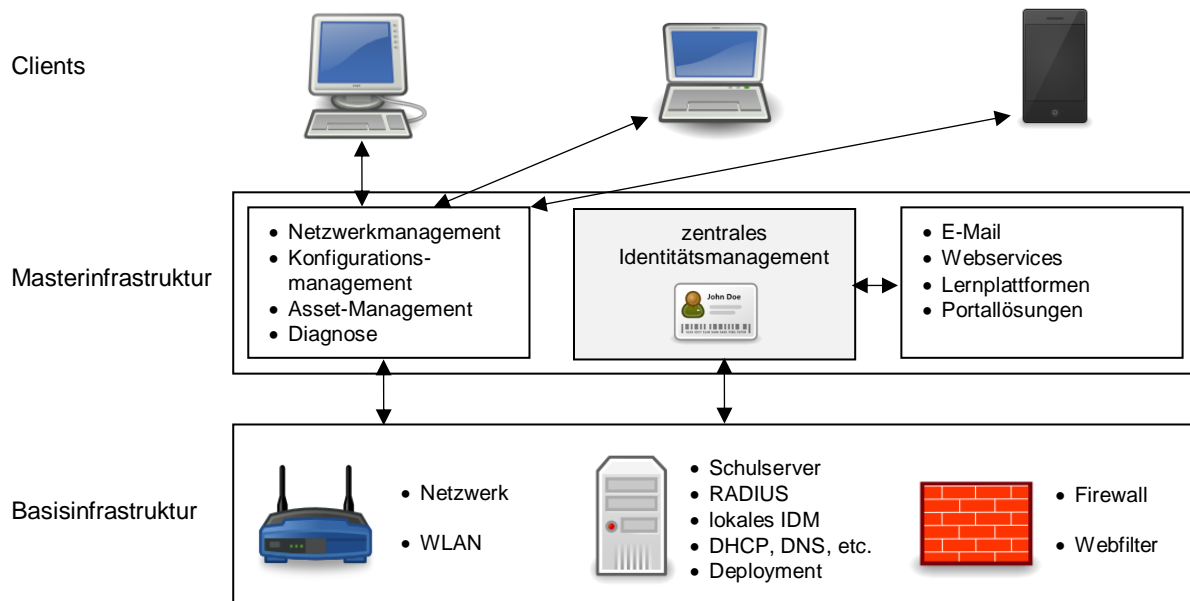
Clients

Masterinfrastruktur

- Netzwerkmanagement
- Konfigurationsmanagement
- Asset-Management
- Diagnose

zentrales Identitätsmanagement

John Doe

- E-Mail
- Webservices
- Lernplattformen
- Portallösungen

Basisinfrastruktur

- Netzwerk
- WLAN

- Schulserver
- RADIUS
- lokales IDM
- DHCP, DNS, etc.
- Deployment

- Firewall
- Webfilter